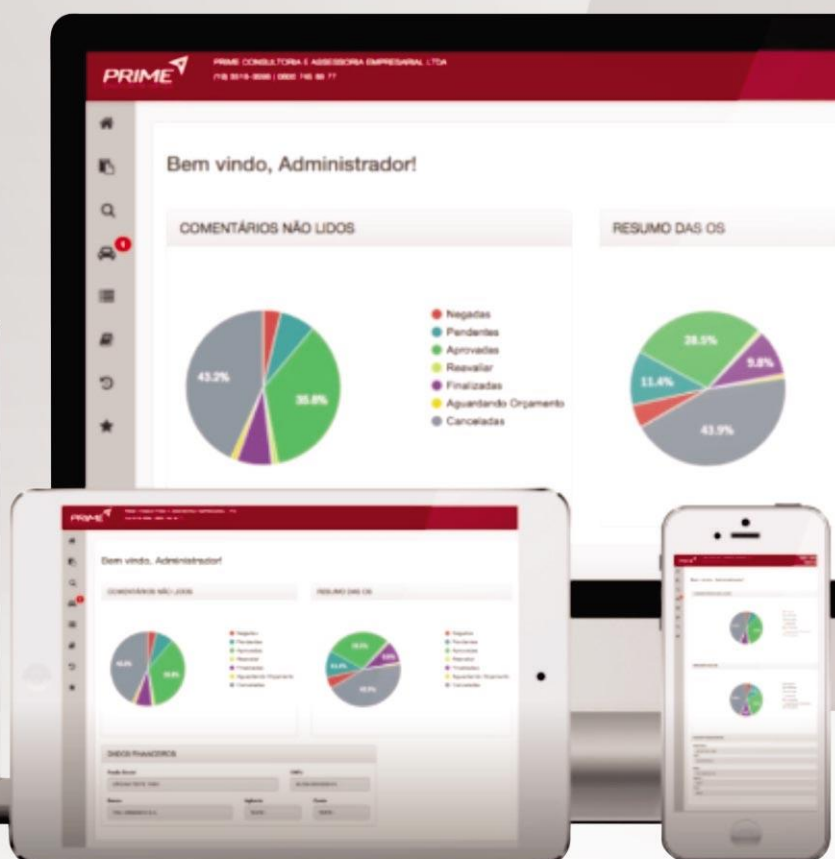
PRIME

PRIME CONSULTORIA E ASSESSORIA EMPRESARIAL LTDA
(71) 3019-0000 | 0800 745 88 77

Bem vindo, Administrador!

COMENTÁRIOS NÃO LIDOS

43.2%
35.8%

Negadas
Pendentes
Aprovadas
Reavaliar
Finalizadas
Aguardando Orçamento
Canceladas

RESUMO DAS OS

38.5%
11.4%
9.8%
43.9%

PRIME

Bem vindo, Administrador!

COMENTÁRIOS NÃO LIDOS

RESUMO DAS OS

Negadas
Pendentes
Aprovadas
Reavaliar
Finalizadas
Aguardando Orçamento
Canceladas

Negadas
Pendentes
Aprovadas
Reavaliar
Finalizadas
Aguardando Orçamento
Canceladas

DADOS FINANCEIROS

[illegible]